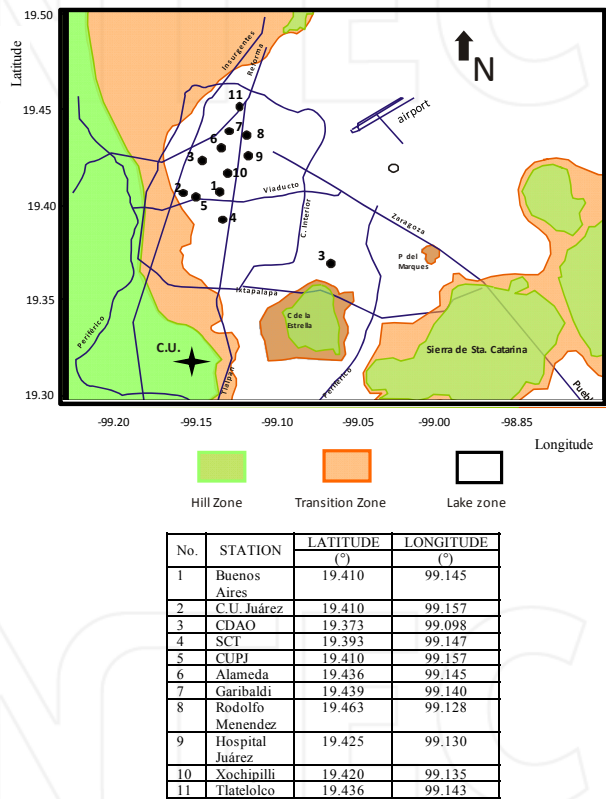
19.50
Latitude
19.45
19.40
19.35
19.30
N
Insurgentes
Reforma
11
airport
7
8
6
3
9
10
1
2
Viaducto
5
4
C. Interior
Zaragoza
3
P del Marques
Iztapalapa
C de la Estrella
Periferico
C.U.
Tlalpan
Periferico
Sierra de Sta. Catarina
Puebla
-99.20
-99.15
-99.10
-99.05
-99.00
-98.85
Longitude
Hill Zone
Transition Zone
Lake zone

| No. | STATION | LATITUDE (°) | LONGITUDE (°) |
|---|---|---|---|
| 1 | Buenos Aires | 19.410 | 99.145 |
| 2 | C.U. Juárez | 19.410 | 99.157 |
| 3 | CDAO | 19.373 | 99.098 |
| 4 | SCT | 19.393 | 99.147 |
| 5 | CUPJ | 19.410 | 99.157 |
| 6 | Alameda | 19.436 | 99.145 |
| 7 | Garibaldi | 19.439 | 99.140 |
| 8 | Rodolfo Menendez | 19.463 | 99.128 |
| 9 | Hospital Juárez | 19.425 | 99.130 |
| 10 | Xochipilli | 19.420 | 99.135 |
| 11 | Tlatelolco | 19.436 | 99.143 |